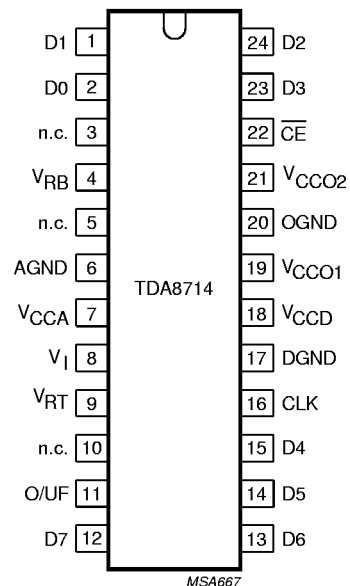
D1 1
D0 2
n.c. 3
$V_{RB}$ 4
n.c. 5
AGND 6
$V_{CCA}$ 7
$V_I$ 8
$V_{RT}$ 9
n.c. 10
O/UF 11
D7 12

TDA8714

24 D2
23 D3
22 $\overline{CE}$
21 $V_{CCO2}$
20 OGND
19 $V_{CCO1}$
18 $V_{CCD}$
17 DGND
16 CLK
15 D4
14 D5
13 D6

MSA667